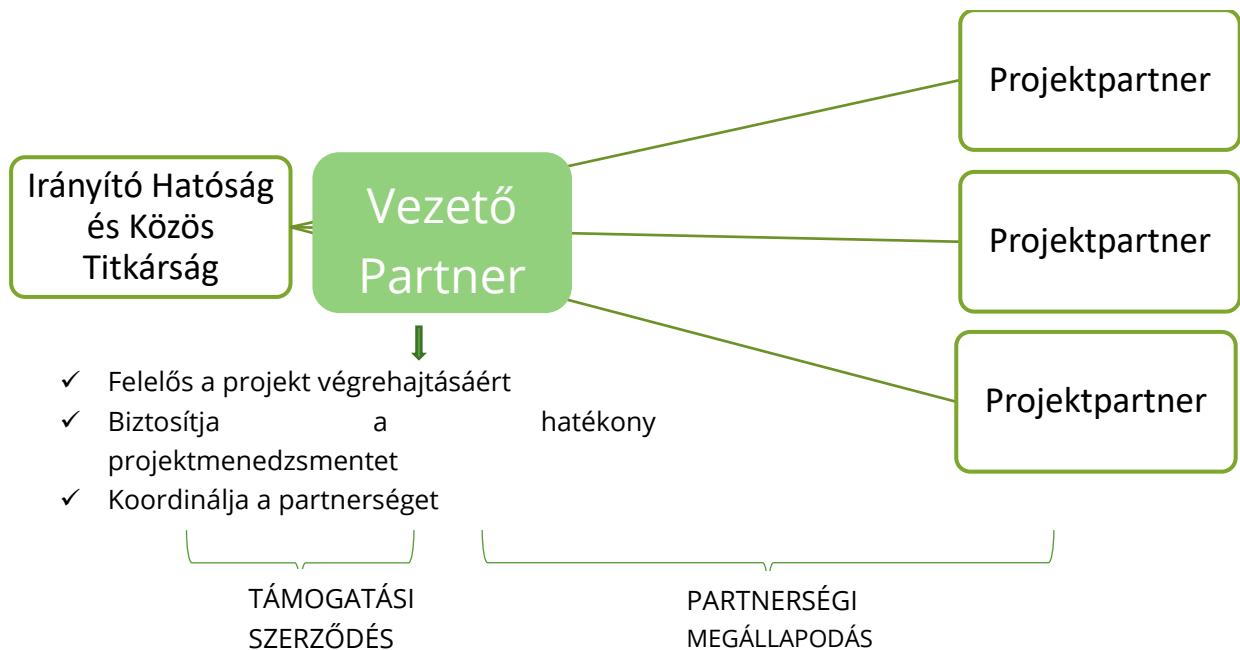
Projektpartner

Irányító Hatóság és Közös Titkárság

Vezető Partner

Projektpartner

Projektpartner

✓ Felelős a projekt végrehajtásáért
✓ Biztosítja a hatékony projektmenedzsmentet
✓ Koordinálja a partnerséget

TÁMOGATÁSI SZERZŐDÉS

PARTNERSÉGI MEGÁLLAPODÁS